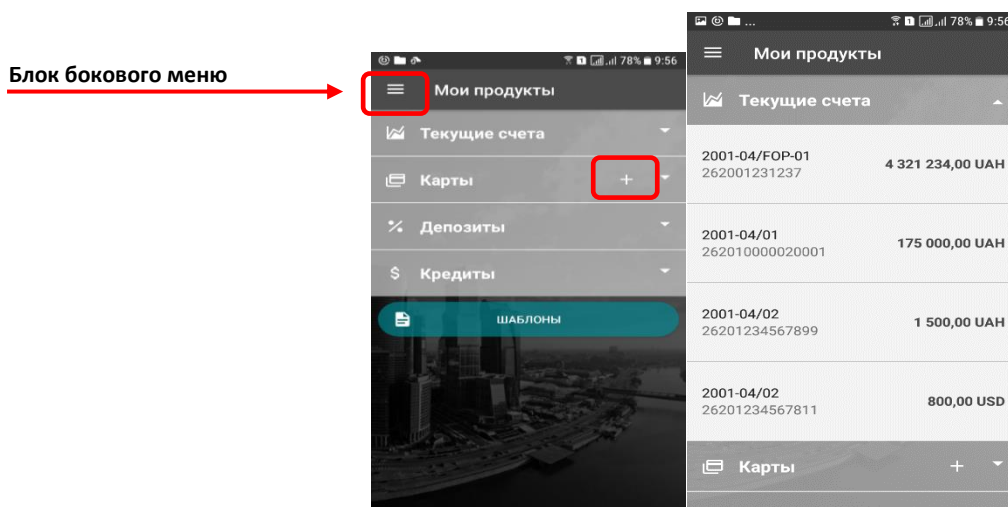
Блок бокового меню

78% 9:56

Мои продукты

Текущие счета

Карты

+

Депозиты

Кредиты

ШАБЛОНЫ

78% 9:56

Мои продукты

Текущие счета

2001-04/FOP-01
262001231237
4 321 234,00 UAH

2001-04/01
262010000020001
175 000,00 UAH

2001-04/02
26201234567899
1 500,00 UAH

2001-04/02
26201234567811
800,00 USD

Карты

+